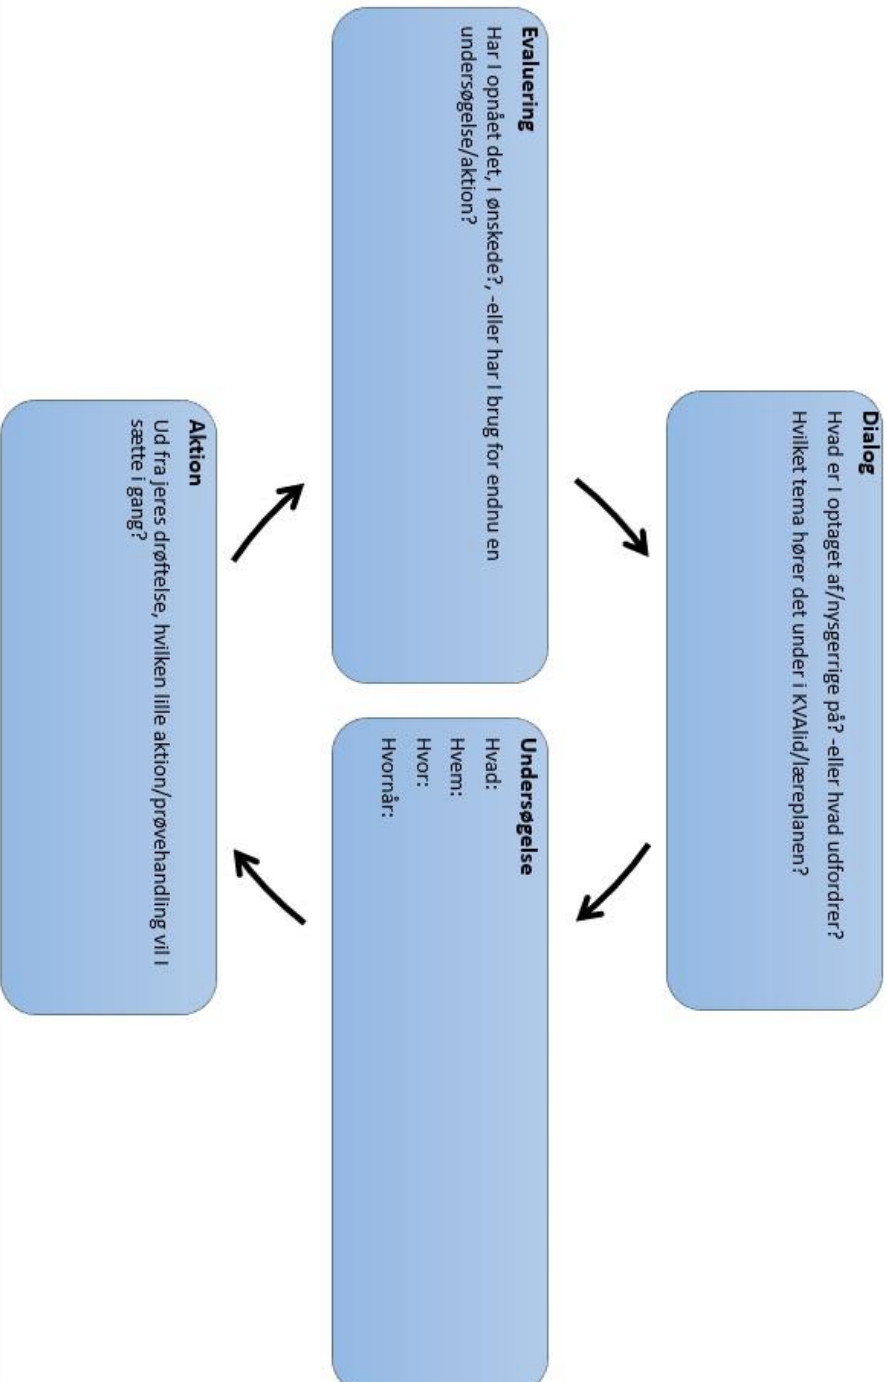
Dialog
Hvad er I optaget af/nysgerrige på? -eller hvad udfordrer?
Hvilket tema hører det under i KVALid/læreplanen?

Undersøgelse
Hvad:
Hvem:
Hvor:
Hvornår:

Aktion
Ud fra jeres drøftelse, hvilken lille aktion/prøvehandling vil I sætte i gang?

Evaluering
Har I opnået det, I ønskede?, -eller har I brug for endnu en undersøgelse/aktion?